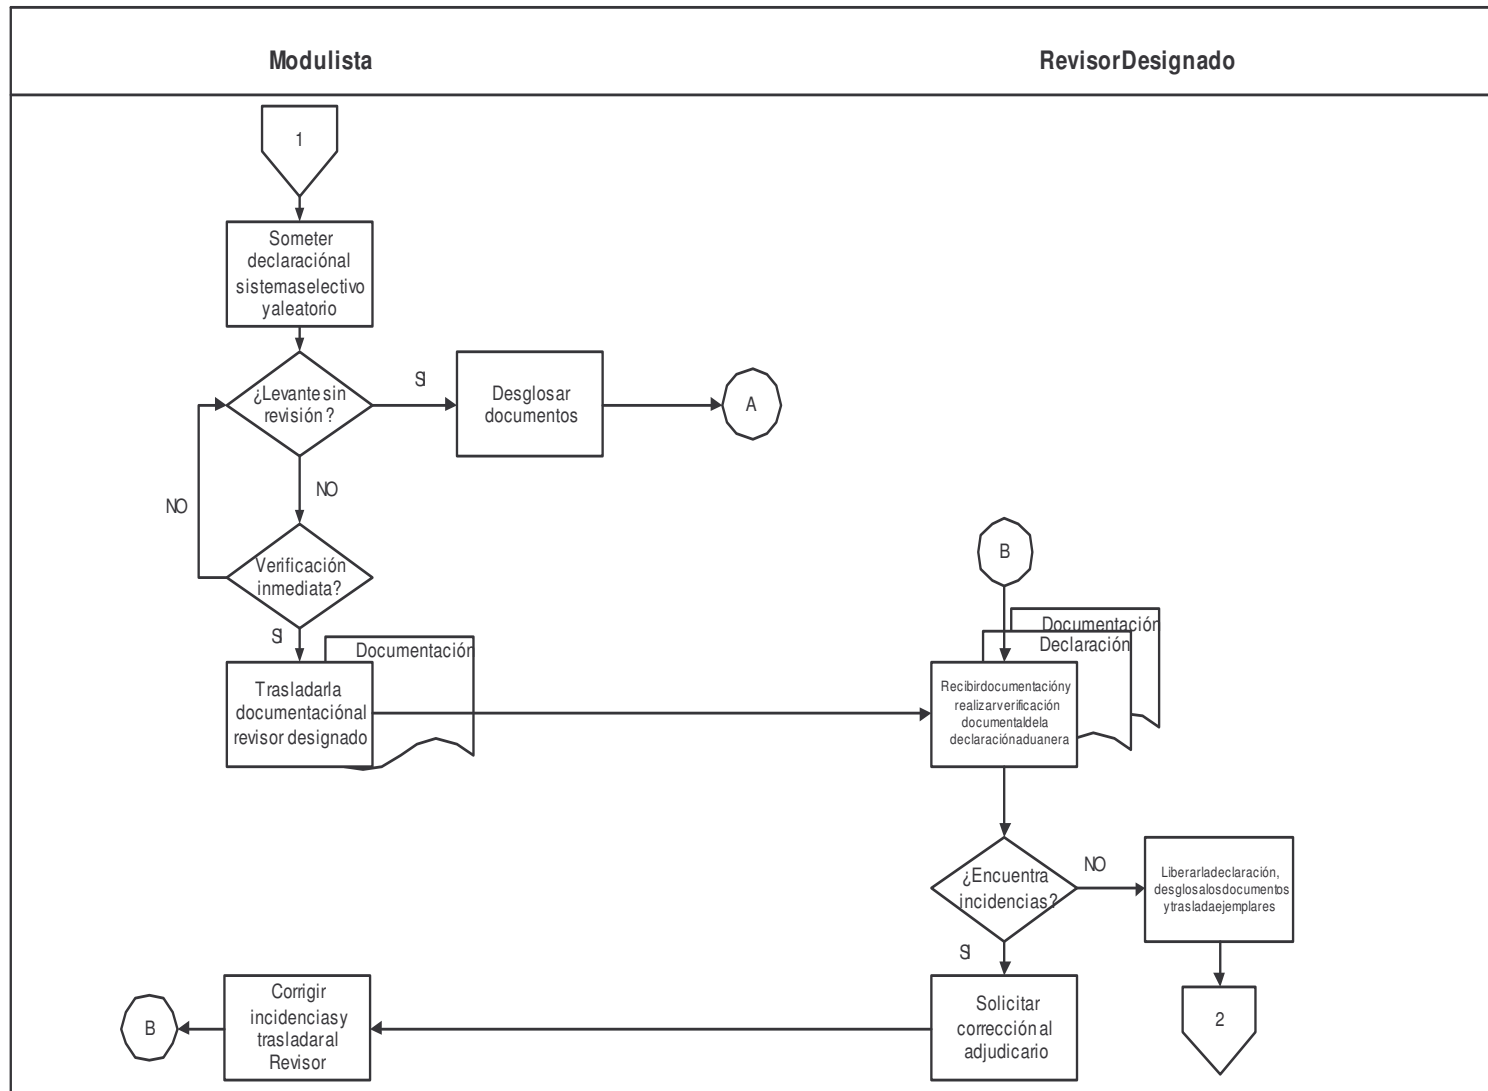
| Modulista | RevisorDesignado |
|---|---|

1

Someter declaraciónal sistemaselectivo yaleatorio

¿Levantesin revisión?

SI

Desglosar documentos

A

NO

NO

Verificación inmediata?

SI

Documentación

Trasladarla documentaciónal revisor designado

B

Documentación

Declaración

Recibirdocumentacióny realizarverificación documentaldela declaraciónaduanera

¿Encuentra incidencias?

NO

Liberarladeclaración, desglosalosdocumentos ytrasladaejemplares

SI

2

Solicitar corrección al adjudicario

Corrigir incidenciasy trasladaral Revisor

B